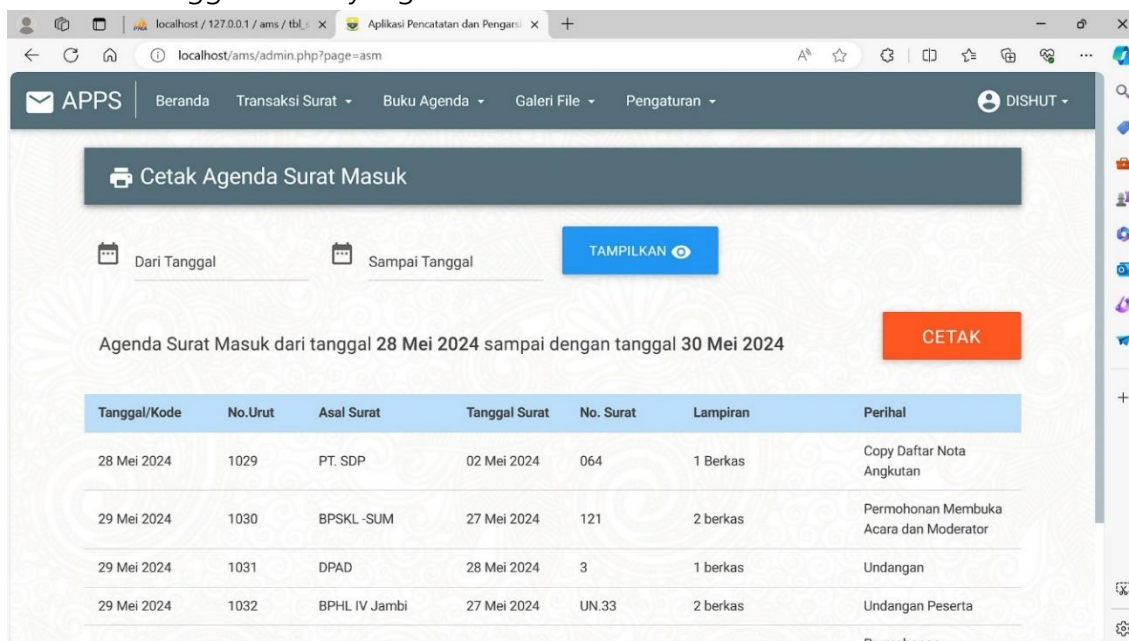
localhost / 127.0.0.1 / ams / tbl_s ×
Aplikasi Pencatatan dan Pengarsi ×
+
localhost/ams/admin.php?page=asm

APPS Beranda Transaksi Surat ▾ Buku Agenda ▾ Galeri File ▾ Pengaturan ▾ DISHUT ▾

Cetak Agenda Surat Masuk

Dari Tanggal
Sampai Tanggal
TAMPILKAN

Agenda Surat Masuk dari tanggal 28 Mei 2024 sampai dengan tanggal 30 Mei 2024

CETAK

| Tanggal/Kode | No.Urut | Asal Surat | Tanggal Surat | No. Surat | Lampiran | Perihal |
|---|---|---|---|---|---|---|
| 28 Mei 2024 | 1029 | PT. SDP | 02 Mei 2024 | 064 | 1 Berkas | Copy Daftar Nota Angkutan |
| 29 Mei 2024 | 1030 | BPSKL -SUM | 27 Mei 2024 | 121 | 2 berkas | Permohonan Membuka Acara dan Moderator |
| 29 Mei 2024 | 1031 | DPAD | 28 Mei 2024 | 3 | 1 berkas | Undangan |
| 29 Mei 2024 | 1032 | BPHL IV Jambi | 27 Mei 2024 | UN.33 | 2 berkas | Undangan Peserta |